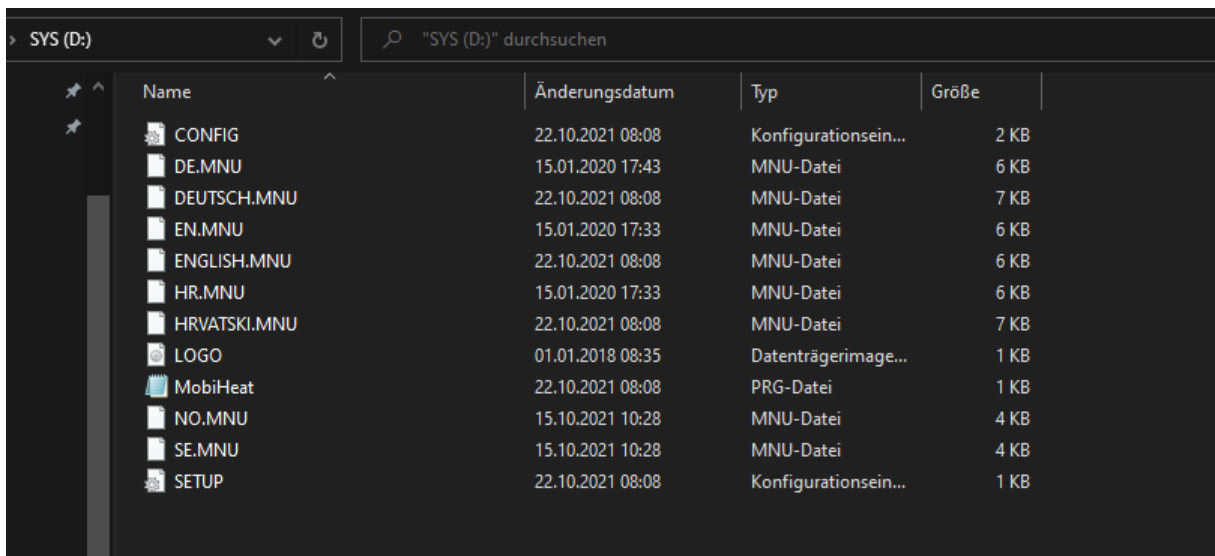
› SYS (D:)

"SYS (D:)" durchsuchen

| Name | Änderungsdatum | Typ | Größe |
|---|---|---|---|
| CONFIG | 22.10.2021 08:08 | Konfigurationsein... | 2 KB |
| DE.MNU | 15.01.2020 17:43 | MNU-Datei | 6 KB |
| DEUTSCH.MNU | 22.10.2021 08:08 | MNU-Datei | 7 KB |
| EN.MNU | 15.01.2020 17:33 | MNU-Datei | 6 KB |
| ENGLISH.MNU | 22.10.2021 08:08 | MNU-Datei | 6 KB |
| HR.MNU | 15.01.2020 17:33 | MNU-Datei | 6 KB |
| HRVATSKI.MNU | 22.10.2021 08:08 | MNU-Datei | 7 KB |
| LOGO | 01.01.2018 08:35 | Datenträgerimage... | 1 KB |
| MobiHeat | 22.10.2021 08:08 | PRG-Datei | 1 KB |
| NO.MNU | 15.10.2021 10:28 | MNU-Datei | 4 KB |
| SE.MNU | 15.10.2021 10:28 | MNU-Datei | 4 KB |
| SETUP | 22.10.2021 08:08 | Konfigurationsein... | 1 KB |